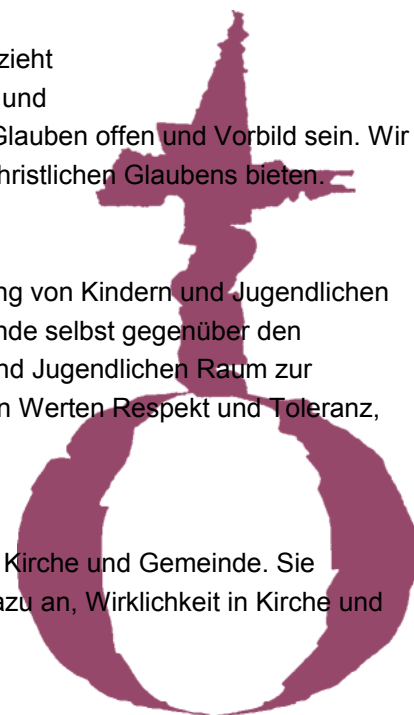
zieht
und
Glauben offen und Vorbild sein. Wir
hristlichen Glaubens bieten.

ng von Kindern und Jugendlichen
nde selbst gegenüber den
nd Jugendlichen Raum zur
n Werten Respekt und Toleranz,

Kirche und Gemeinde. Sie
azu an, Wirklichkeit in Kirche und